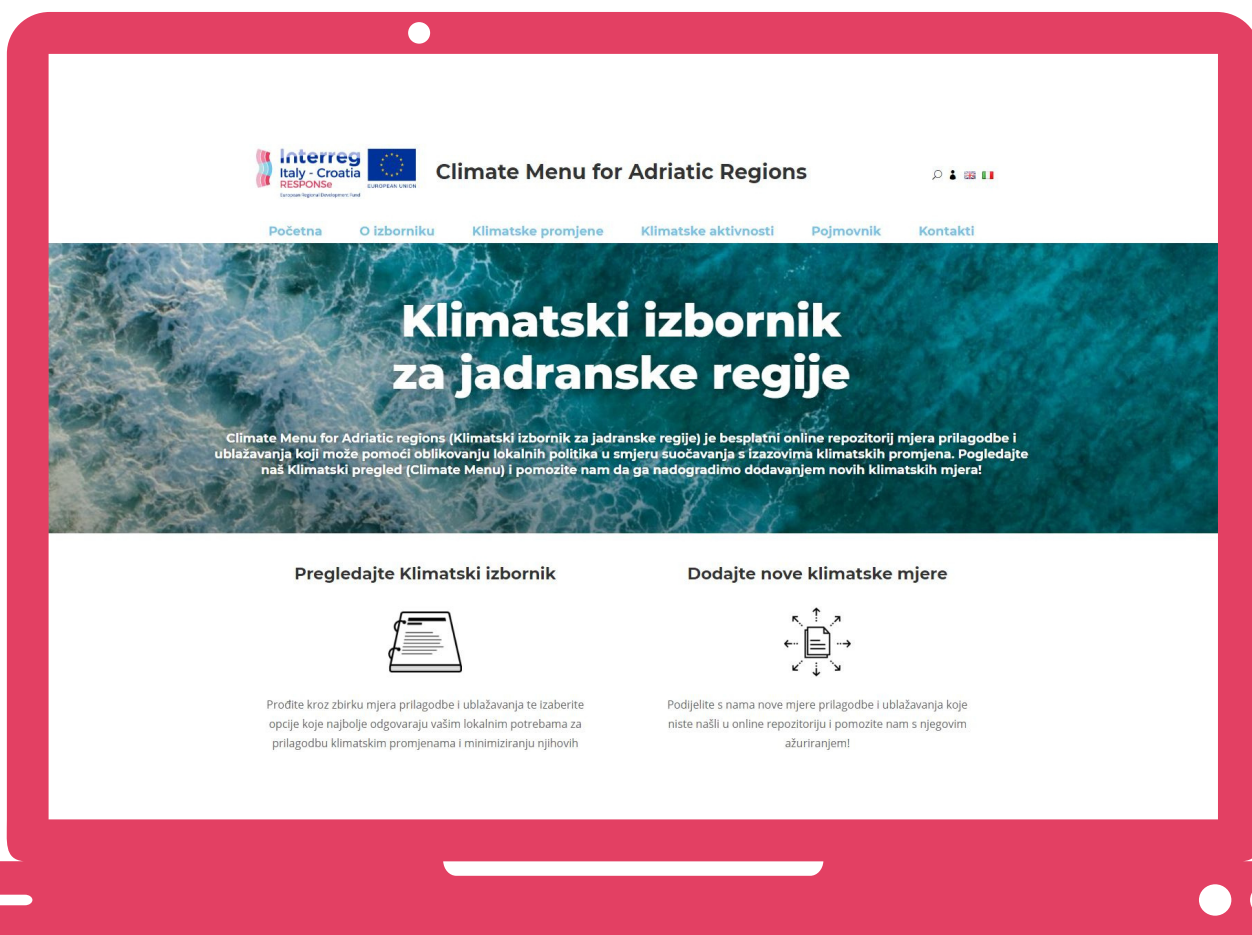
Interreg
Italy - Croatia
RESPONSe
European Regional Development Fund

EUROPEAN UNION

Climate Menu for Adriatic Regions

Početna O izborniku Klimatske promjene Klimatske aktivnosti Pojmovnik Kontakti

Klimatski izbornik za jadranske regije

Climate Menu for Adriatic regions (Klimatski izbornik za jadranske regije) je besplatni online repozitorij mjera prilagodbe i ublažavanja koji može pomoći oblikovanju lokalnih politika u smjeru suočavanja s izazovima klimatskih promjena. Pogledajte naš Klimatski pregled (Climate Menu) i pomozite nam da ga nadogradimo dodavanjem novih klimatskih mjera!

Pregledajte Klimatski izbornik

Prođite kroz zbirku mjera prilagodbe i ublažavanja te izaberite opcije koje najbolje odgovaraju vašim lokalnim potrebama za prilagodbu klimatskim promjenama i minimiziranju njihovih

Dodajte nove klimatske mjere

Podijelite s nama nove mjere prilagodbe i ublažavanja koje niste našli u online repozitoriju i pomozite nam s njegovim ažuriranjem!